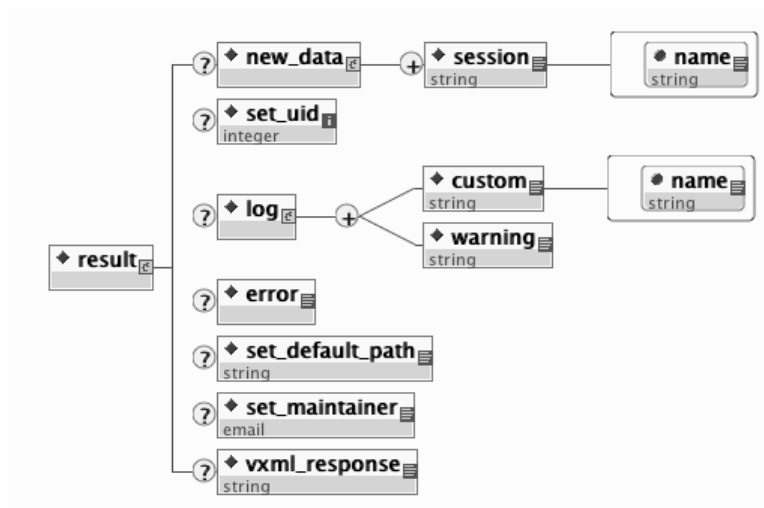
result

? new_data
+ session
string
name
string

? set_uid
integer

? log
+ custom
string
name
string

warning
string

? error

? set_default_path
string

? set_maintainer
email

? vxml_response
string